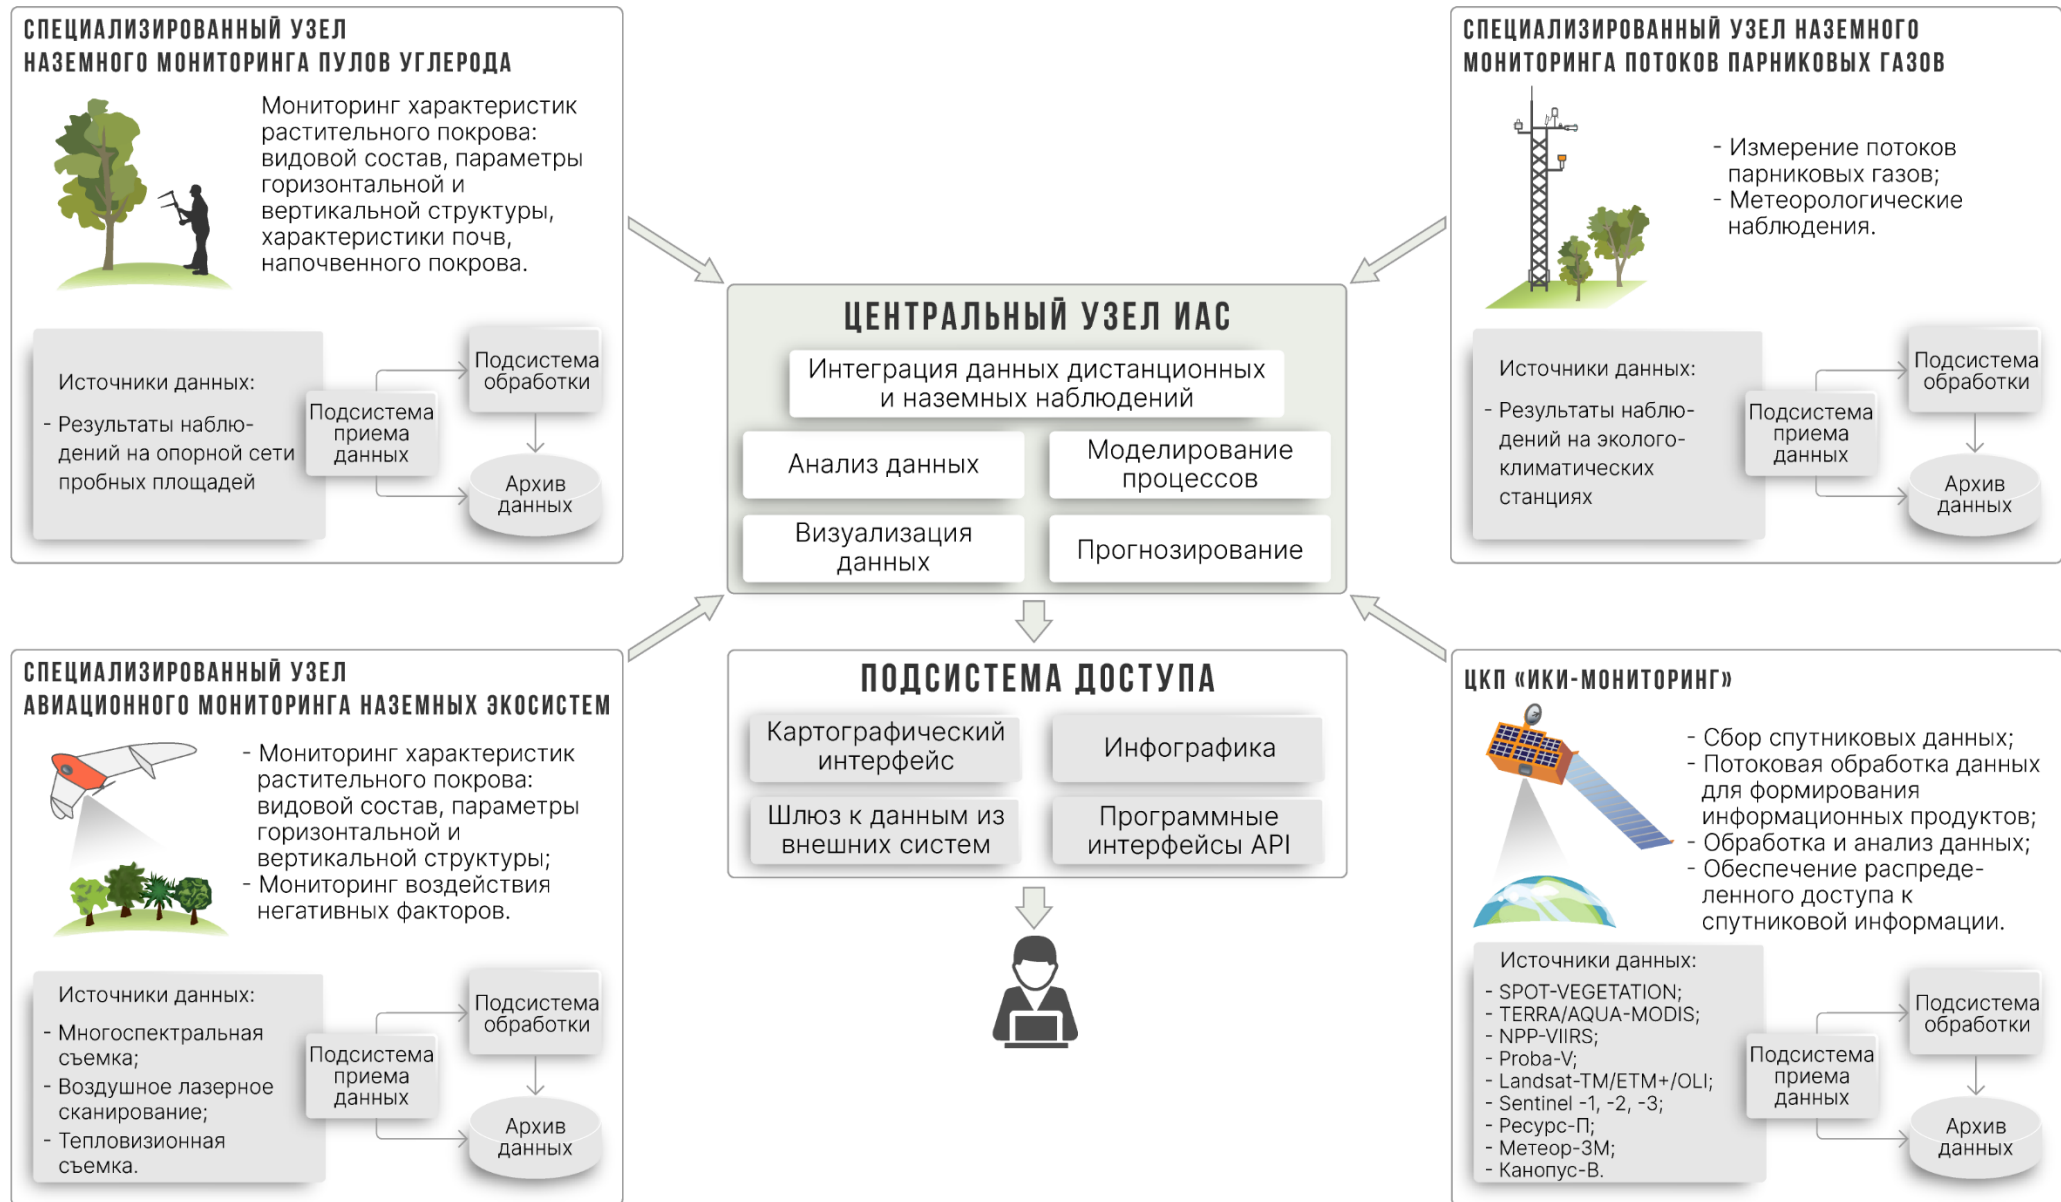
СПЕЦИАЛИЗИРОВАННЫЙ УЗЕЛ НАЗЕМНОГО МОНИТОРИНГА ПУЛОВ УГЛЕРОДА

Мониторинг характеристик растительного покрова: видовой состав, параметры горизонтальной и вертикальной структуры, характеристики почв, напочвенного покрова.

Источники данных:
- Результаты наблюдений на опорной сети пробных площадей

Подсистема приема данных

Подсистема обработки

Архив данных

СПЕЦИАЛИЗИРОВАННЫЙ УЗЕЛ НАЗЕМНОГО МОНИТОРИНГА ПОТОКОВ ПАРНИКОВЫХ ГАЗОВ

- Измерение потоков парниковых газов;
- Метеорологические наблюдения.

Источники данных:
- Результаты наблюдений на эколого-климатических станциях

Подсистема приема данных

Подсистема обработки

Архив данных

ЦЕНТРАЛЬНЫЙ УЗЕЛ ИАС

Интеграция данных дистанционных и наземных наблюдений

Анализ данных

Моделирование процессов

Визуализация данных

Прогнозирование

ПОДСИСТЕМА ДОСТУПА

Картографический интерфейс

Инфографика

Шлюз к данным из внешних систем

Программные интерфейсы API

СПЕЦИАЛИЗИРОВАННЫЙ УЗЕЛ АВИАЦИОННОГО МОНИТОРИНГА НАЗЕМНЫХ ЭКОСИСТЕМ

- Мониторинг характеристик растительного покрова: видовой состав, параметры горизонтальной и вертикальной структуры;
- Мониторинг воздействия негативных факторов.

Источники данных:
- Многоспектральная съемка;
- Воздушное лазерное сканирование;
- Тепловизионная съемка.

Подсистема приема данных

Подсистема обработки

Архив данных

ЦКП «ИКИ-МОНИТОРИНГ»

- Сбор спутниковых данных;
- Потоковая обработка данных для формирования информационных продуктов;
- Обработка и анализ данных;
- Обеспечение распределенного доступа к спутниковой информации.

Источники данных:
- SPOT-VEGETATION;
- TERRA/AQUA-MODIS;
- NPP-VIIRS;
- Proba-V;
- Landsat-TM/ETM+/OLI;
- Sentinel -1, -2, -3;
- Ресурс-П;
- Метеор-3М;
- Канопус-В.

Подсистема приема данных

Подсистема обработки

Архив данных